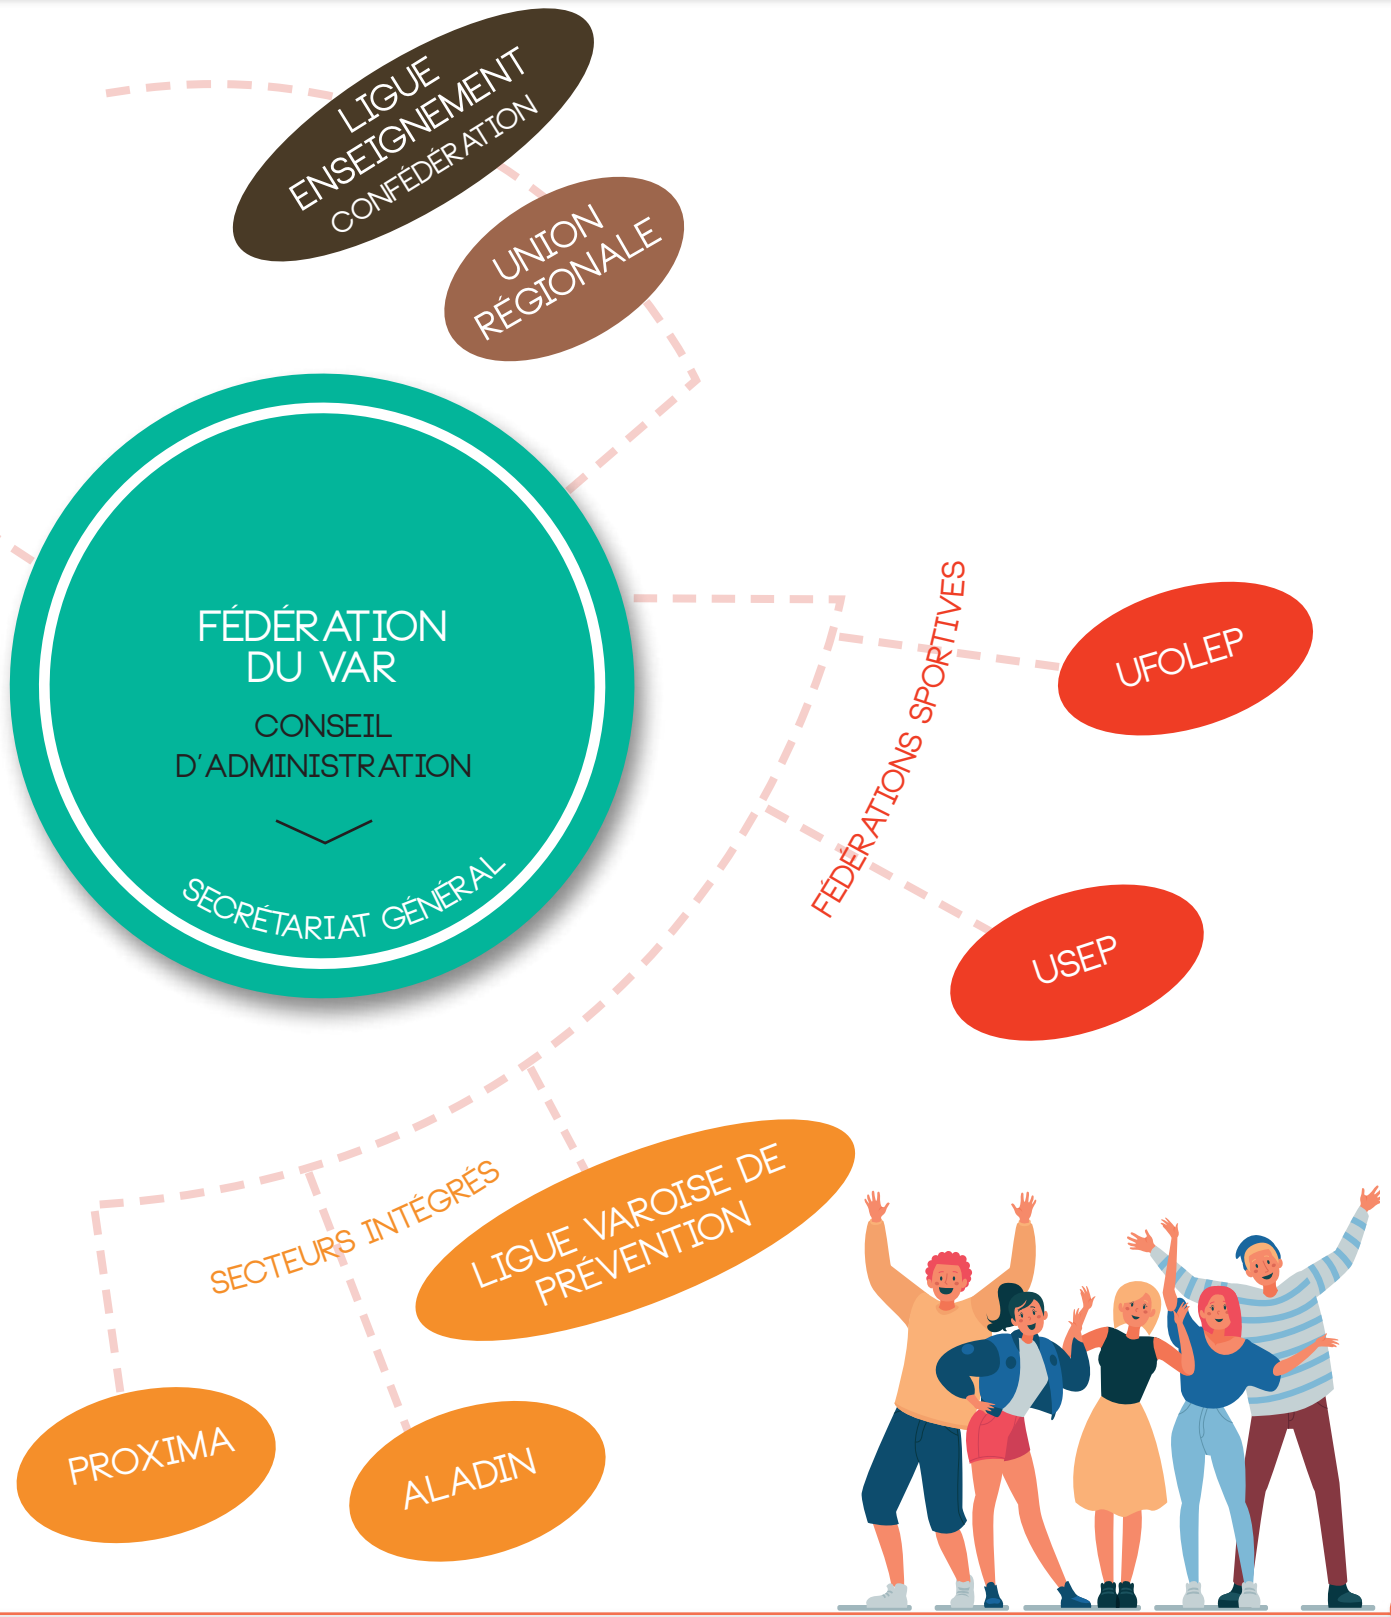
LIGUE ENSEIGNEMENT CONFÉDÉRATION

UNION RÉGIONALE

FÉDÉRATION DU VAR

CONSEIL D'ADMINISTRATION

SECRÉTARIAT GÉNÉRAL

FÉDÉRATIONS SPORTIVES

UFOLEP

USEP

SECTEURS INTÉGRÉS

LIGUE VAROISE DE PRÉVENTION

PROXIMA

ALADIN